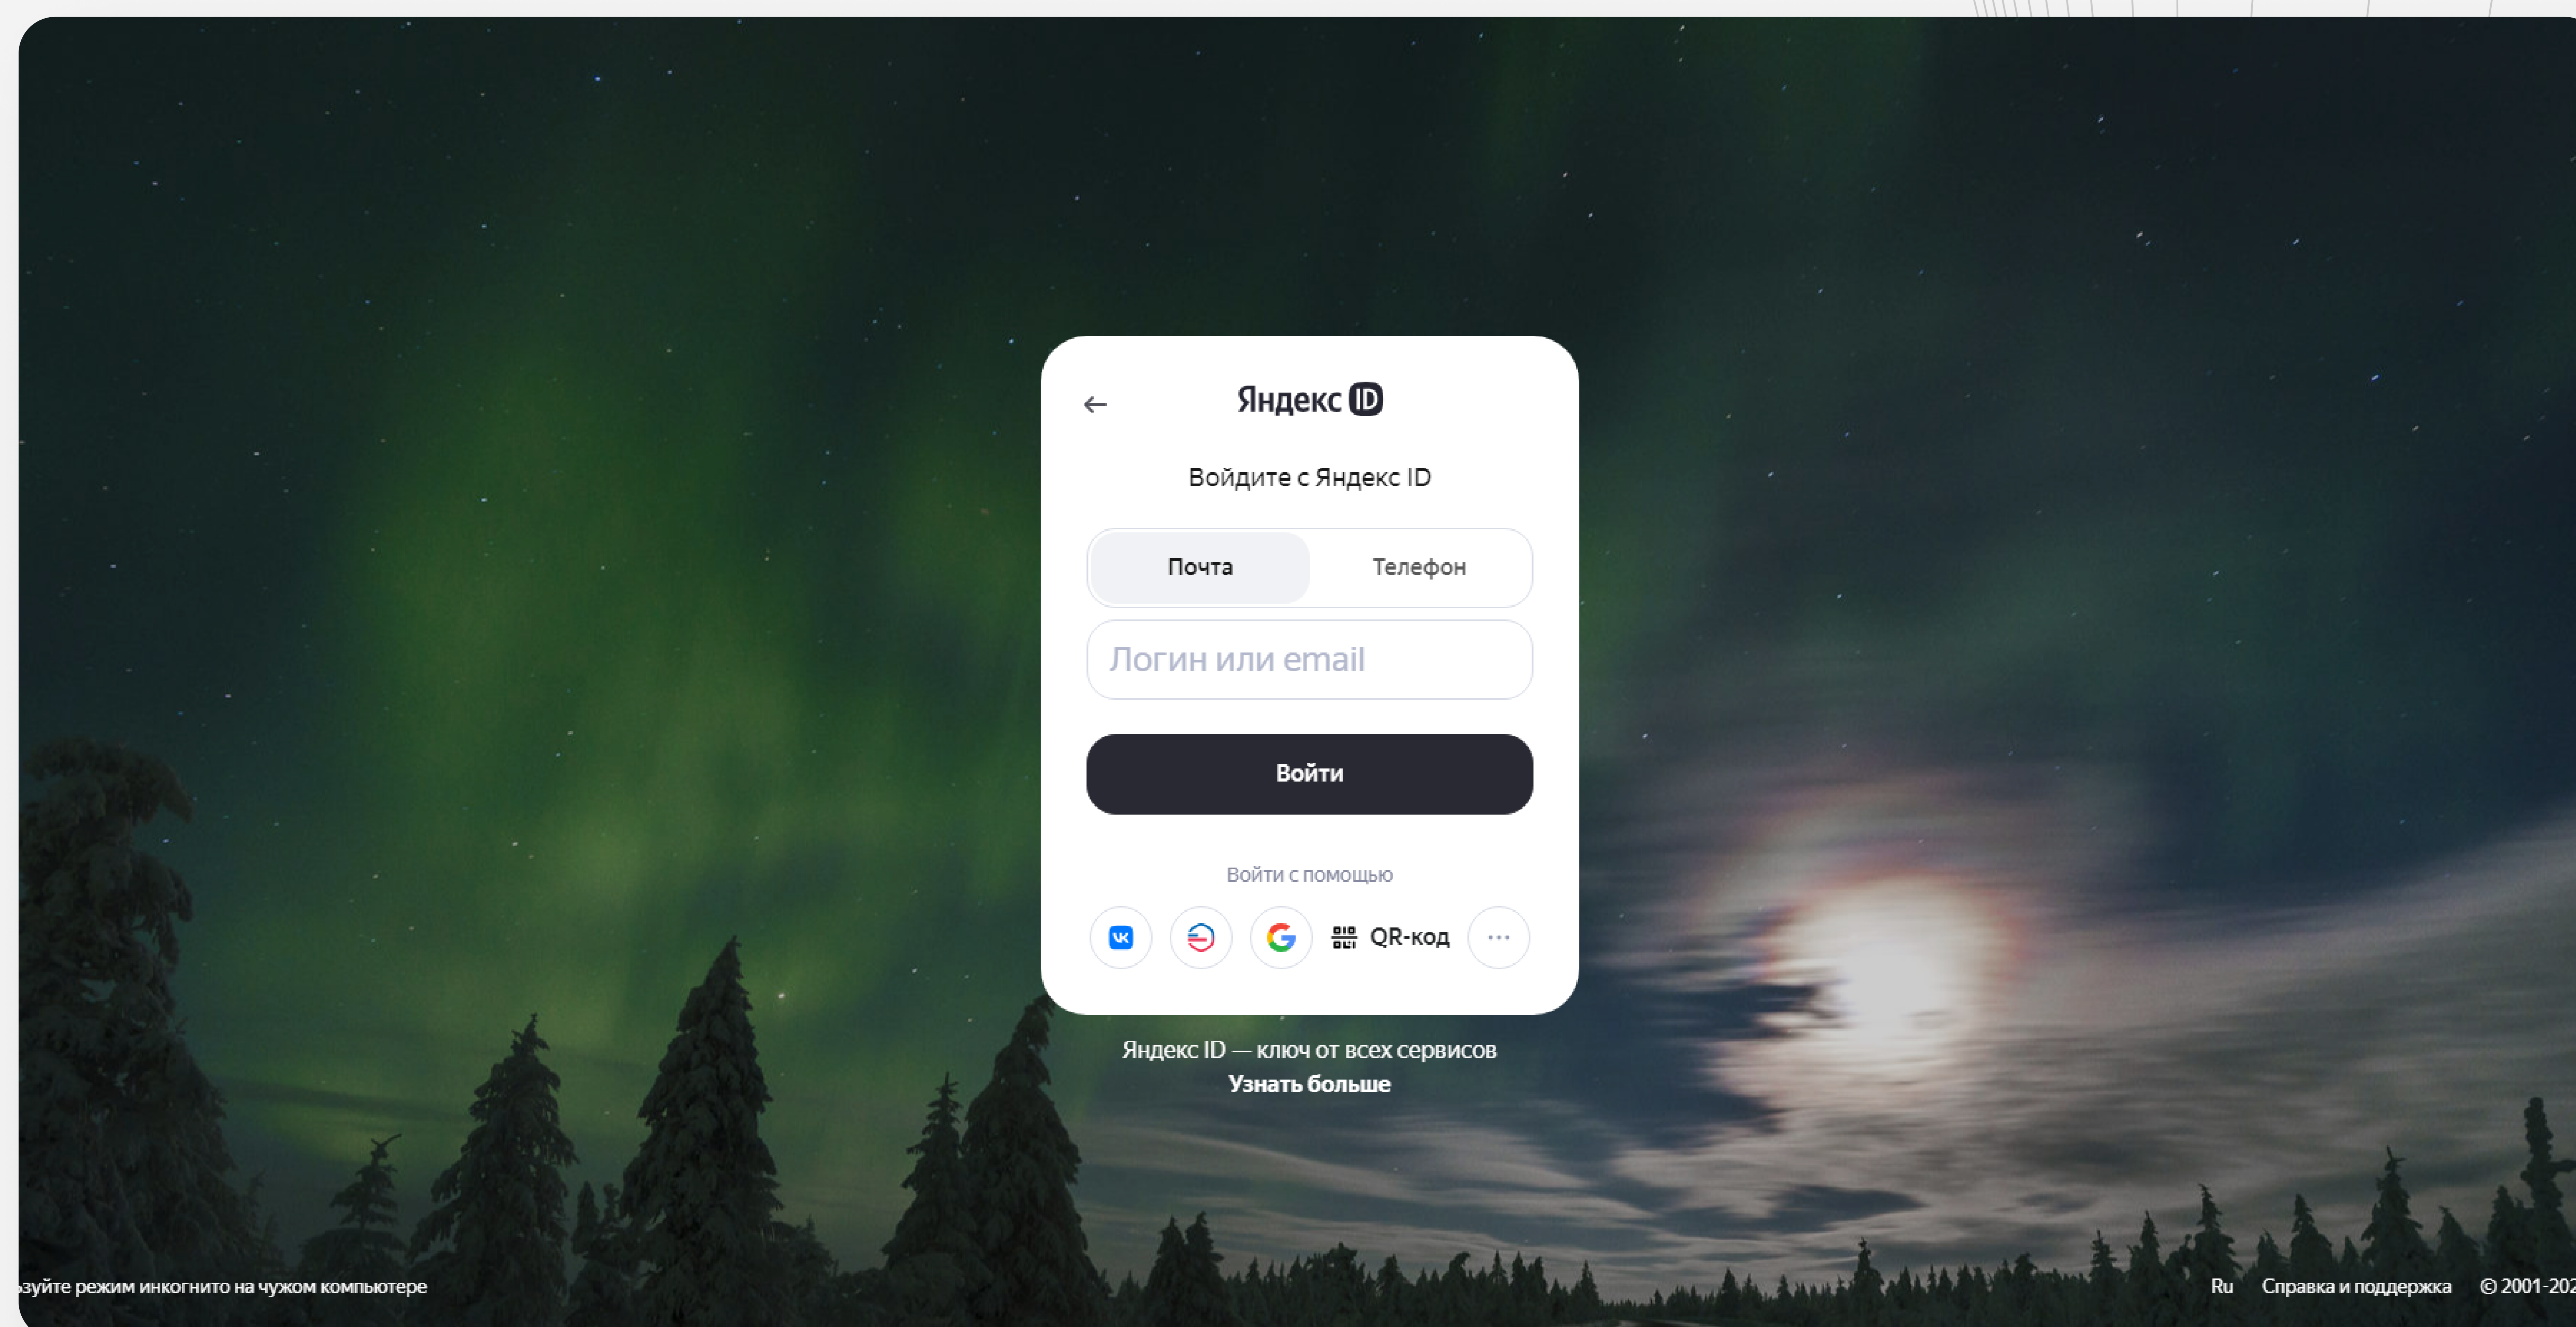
←
Яндекс ID

Войдите с Яндекс ID

Почта
Телефон

Логин или email

Войти

Войти с помощью

QR-код
···

Яндекс ID — ключ от всех сервисов
Узнать больше

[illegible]зуйте режим инкогнито на чужом компьютере

Ru
Справка и поддержка
© 2001-202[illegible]